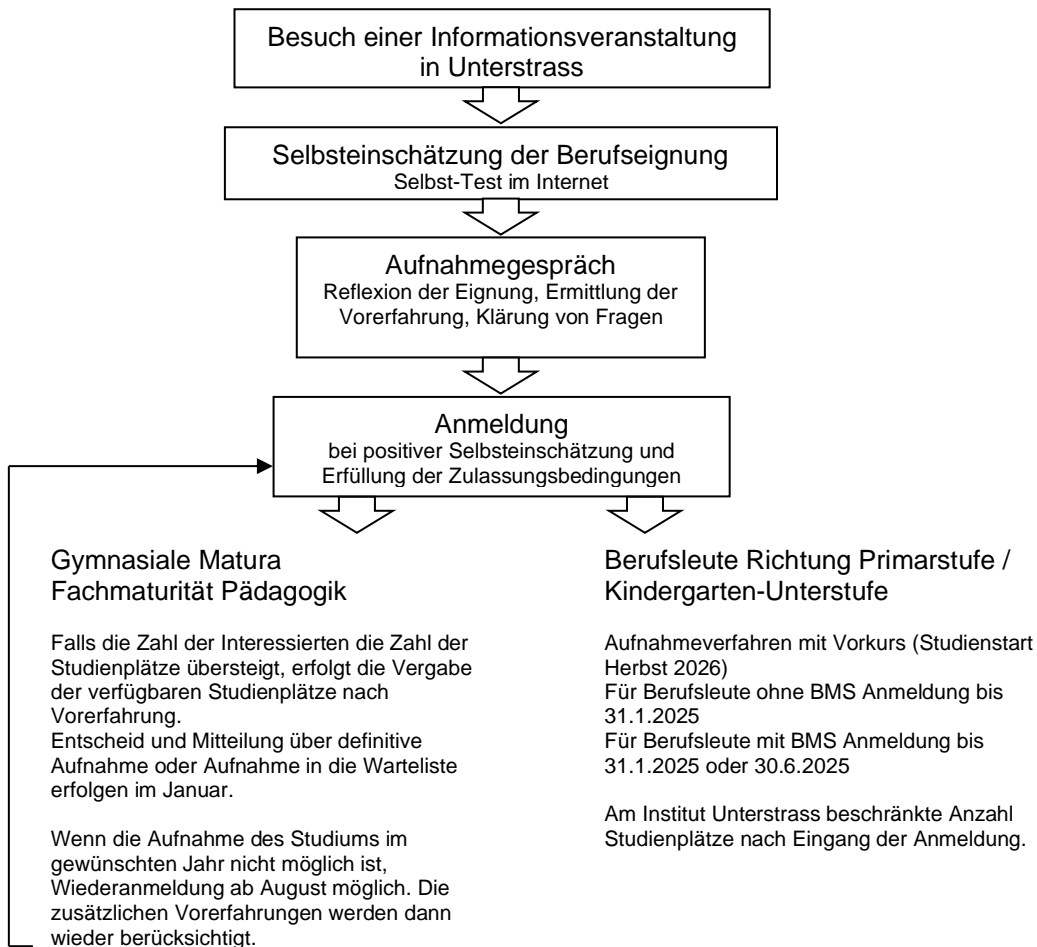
Besuch einer Informationsveranstaltung in Unterstrass

Selbsteinschätzung der Berufseignung
Selbst-Test im Internet

Aufnahmegespräch
Reflexion der Eignung, Ermittlung der Vorerfahrung, Klärung von Fragen

Anmeldung
bei positiver Selbsteinschätzung und Erfüllung der Zulassungsbedingungen

Gymnasiale Matura
Fachmaturität Pädagogik

Falls die Zahl der Interessierten die Zahl der Studienplätze übersteigt, erfolgt die Vergabe der verfügbaren Studienplätze nach Vorerfahrung.
Entscheid und Mitteilung über definitive Aufnahme oder Aufnahme in die Warteliste erfolgen im Januar.

Wenn die Aufnahme des Studiums im gewünschten Jahr nicht möglich ist, Wiederanmeldung ab August möglich. Die zusätzlichen Vorerfahrungen werden dann wieder berücksichtigt.

Berufsleute Richtung Primarstufe / Kindergarten-Unterstufe

Aufnahmeverfahren mit Vorkurs (Studienstart Herbst 2026)
Für Berufsleute ohne BMS Anmeldung bis 31.1.2025
Für Berufsleute mit BMS Anmeldung bis 31.1.2025 oder 30.6.2025

Am Institut Unterstrass beschränkte Anzahl Studienplätze nach Eingang der Anmeldung.